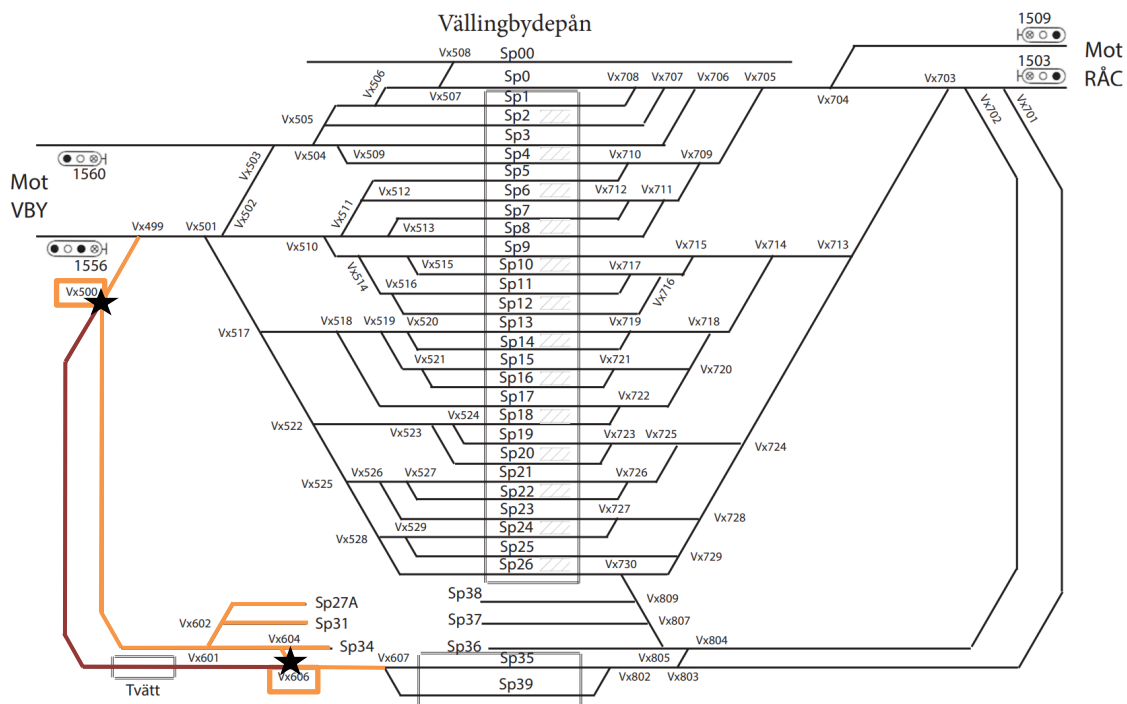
Vällingbydepån

1509
Mot
1503
RÅC

Vx508 Sp00
Vx506 Sp0 Vx708 Vx707 Vx706 Vx705 Vx703
Vx507 Sp1 Vx704
Vx505 Sp2 Vx702 Vx701
Sp3
Vx504 Vx509 Sp4 Vx710 Vx709
Vx503
1560
Sp5
Mot
VBY
Vx512 Sp6 Vx712 Vx711
Vx511
Vx502 Sp7
Vx499 Vx501 Vx513 Sp8
1556
Vx510 Sp9 Vx715 Vx714 Vx713
Vx515 Sp10 Vx717
Vx514
Vx500
Vx516 Sp11
Vx716
Sp12
Vx518 Vx519 Vx520 Sp13 Vx719 Vx718
Vx517
Sp14
Vx521 Sp15 Vx721
Sp16 Vx720
Sp17 Vx722
Vx524 Sp18
Vx522
Vx523 Sp19 Vx723 Vx725
Sp20 Vx724
Vx526 Vx527 Sp21 Vx726
Vx525
Sp22
Sp23 Vx727
Vx529 Sp24 Vx728
Vx528
Sp25
Sp26 Vx730 Vx729
Sp38 Vx809
Sp27A
Vx602 Sp31 Sp37 Vx807
Vx604
Sp34 Sp36 Vx804
Vx601 Vx607 Sp35 Vx805
Vx606
Tvätt
Sp39 Vx802 Vx803